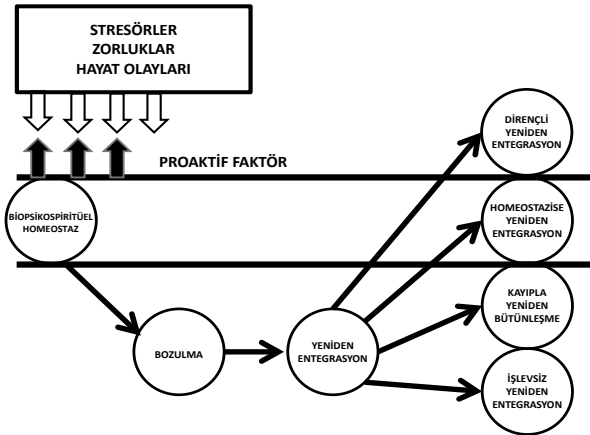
STRESÖRLER
ZORLUKLAR
HAYAT OLAYLARI

PROAKTİF FAKTÖR

BİOPSİKOSPİRİTÜEL HOMEOSTAZ

BOZULMA

YENİDEN ENTEGRASYON

DİRENÇLİ YENİDEN ENTEGRASYON

HOMEOSTAZİSE YENİDEN ENTEGRASYON

KAYIPLA YENİDEN BÜTÜNLEŞME

İŞLEVSİZ YENİDEN ENTEGRASYON